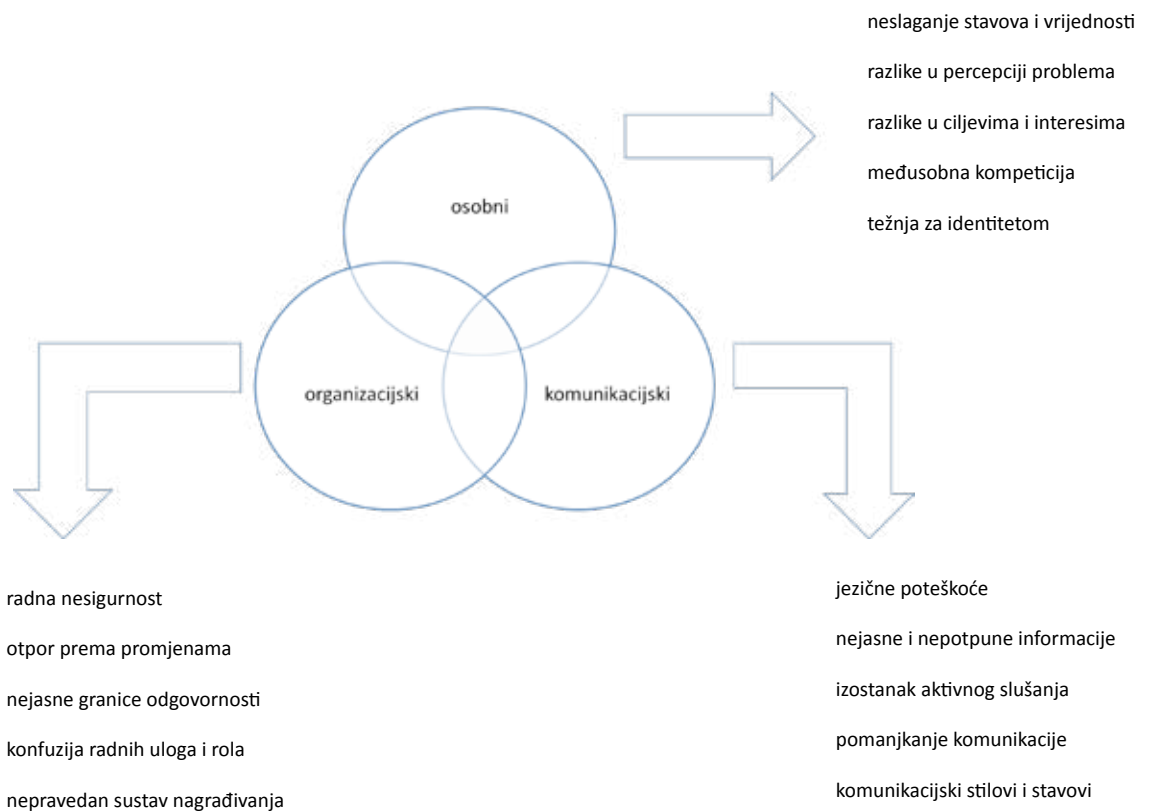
osobni

neslaganje stavova i vrijednosti
razlike u percepciji problema
razlike u ciljevima i interesima
međusobna kompeticija
težnja za identitetom

organizacijski

komunikacijski

radna nesigurnost
otpor prema promjenama
nejasne granice odgovornosti
konfuzija radnih uloga i rola
nepravedan sustav nagrađivanja

jezične poteškoće
nejasne i nepotpune informacije
izostanak aktivnog slušanja
pomanjkanje komunikacije
komunikacijski stilovi i stavovi